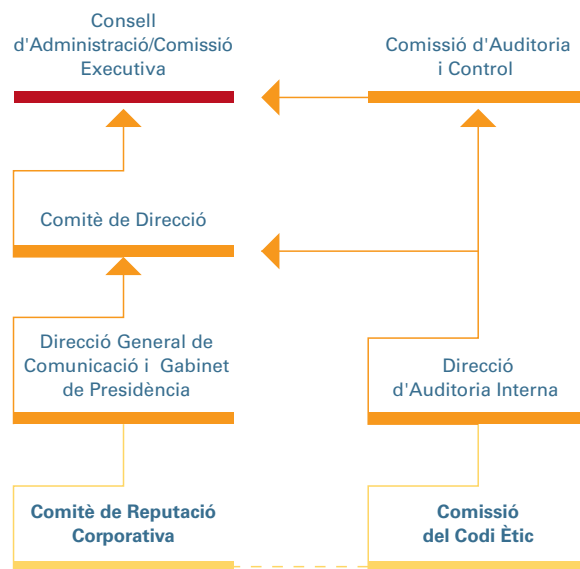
Consell d'Administració/Comissió Executiva

Comissió d'Auditoria i Control

Comitè de Direcció

Direcció General de Comunicació i Gabinet de Presidència

Direcció d'Auditoria Interna

Comitè de Reputació Corporativa

Comissió del Codi Ètic